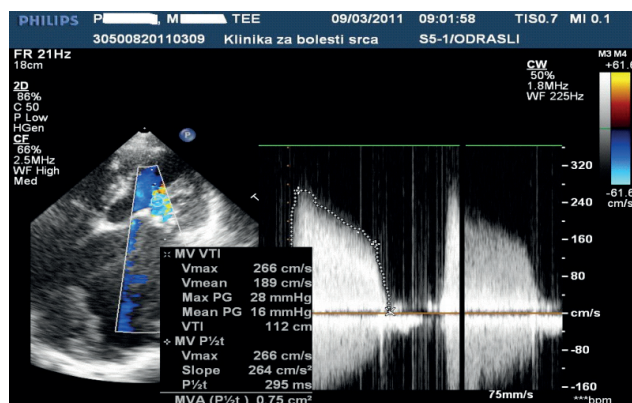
PHILIPS P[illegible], M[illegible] TEE 09/03/2011 09:01:58 TIS0.7 MI 0.1
30500820110309 Klinika za bolesti srca S5-1/ODRASLI

FR 21Hz
18cm

2D
86%
C 50
P Low
HGen

CF
66%
2.5MHz
WF High
Med

CW
50%
1.8MHz
WF 225Hz

M3 M4
+61.6
-61.6
cm/s

P

MV VTI
Vmax 266 cm/s
Vmean 189 cm/s
Max PG 28 mmHg
Mean PG 16 mmHg
VTI 112 cm
MV P½t
Vmax 266 cm/s
Slope 264 cm/s²
P½t 295 ms
MVA (P½t) 0.75 cm²

-320
-240
-160
-80
cm/s
--80
--160

75mm/s
***bpm